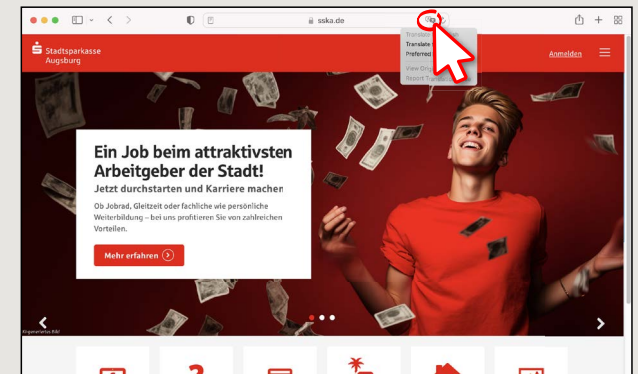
sska.de

Translat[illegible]
Translate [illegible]
Preferred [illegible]
View Orig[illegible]
Report Tra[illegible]

Stadtsparkasse Augsburg

Anmelden

Ein Job beim attraktivsten Arbeitgeber der Stadt!

Jetzt durchstarten und Karriere machen

Ob Jobrad, Gleitzeit oder fachliche wie persönliche Weiterbildung – bei uns profitieren Sie von zahlreichen Vorteilen.

Mehr erfahren

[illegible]